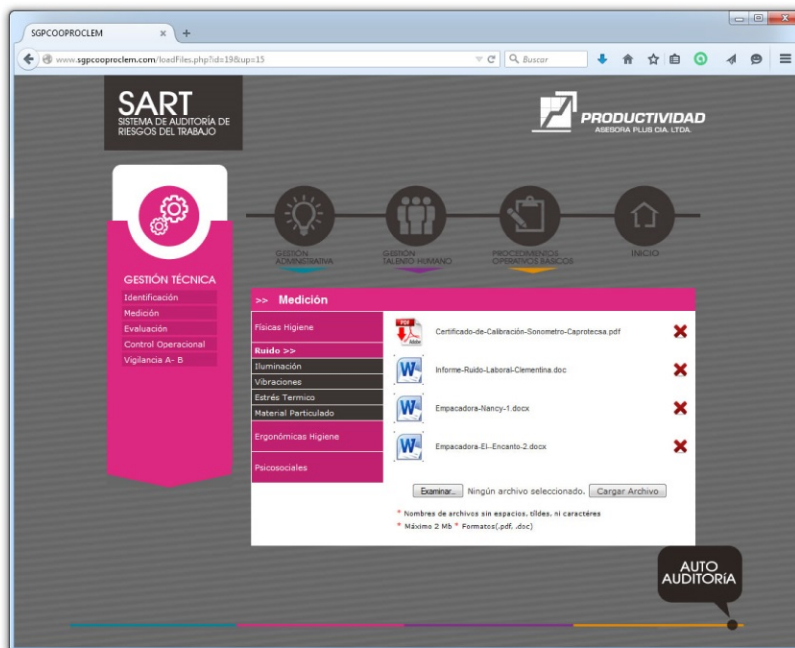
SGPCOOPROCLEM
www.sgpcooproclem.com/loadFiles.php?id=19&up=15
Buscar

SART
SISTEMA DE AUDITORÍA DE RIESGOS DEL TRABAJO

PRODUCTIVIDAD
ASESORA PLUS CIA. LTDA.

GESTIÓN ADMINISTRATIVA
GESTIÓN TALENTO HUMANO
PROCEDIMIENTOS OPERATIVOS BÁSICOS
INICIO

GESTIÓN TÉCNICA
Identificación
Medición
Evaluación
Control Operacional
Vigilancia A- B

>> Medición

Físicas Higiene
Ruido >>
Iluminación
Vibraciones
Estrés Termico
Material Particulado
Ergonómicas Higiene
Psicosociales

Certificado-de-Calibración-Sonometro-Caprotecsa.pdf
Informe-Ruido-Laboral-Clementina.doc
Empacadora-Nancy-1.docx
Empacadora-El--Encanto-2.docx

Examinar... Ningún archivo seleccionado. Cargar Archivo

* Nombres de archivos sin espacios, tildes, ni caractéres
* Máximo 2 Mb * Formatos(.pdf, .doc)

AUTO AUDITORÍA